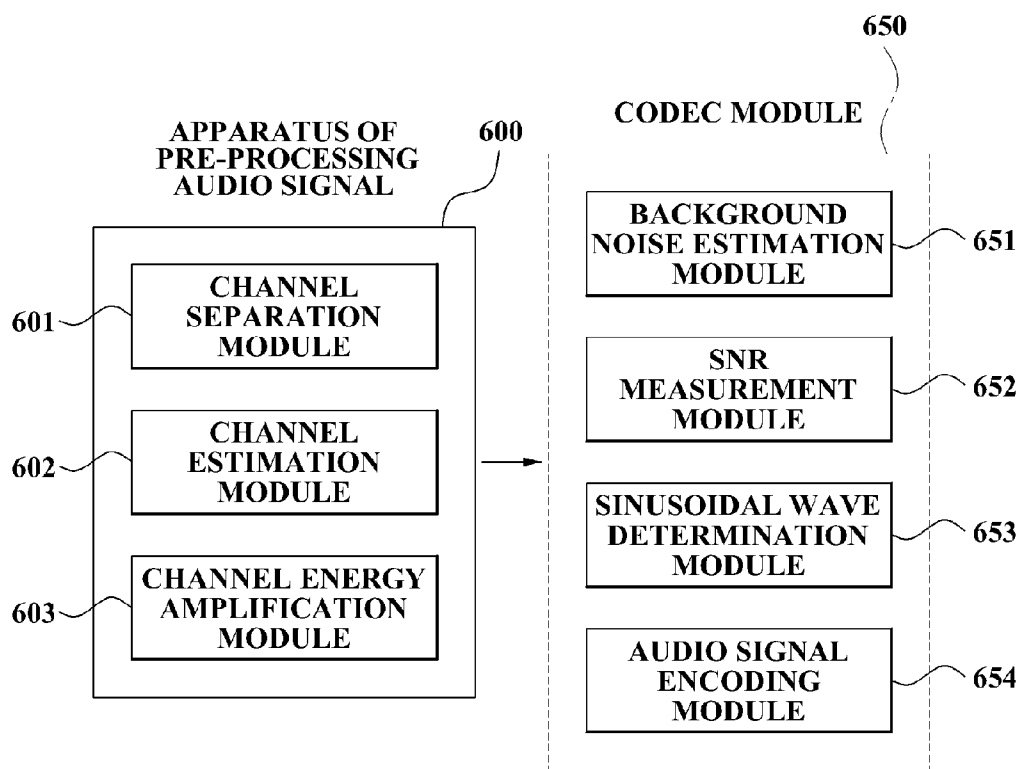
650

CODEC MODULE

APPARATUS OF PRE-PROCESSING AUDIO SIGNAL

600

CHANNEL SEPARATION MODULE

601

CHANNEL ESTIMATION MODULE

602

CHANNEL ENERGY AMPLIFICATION MODULE

603

BACKGROUND NOISE ESTIMATION MODULE

651

SNR MEASUREMENT MODULE

652

SINUSOIDAL WAVE DETERMINATION MODULE

653

AUDIO SIGNAL ENCODING MODULE

654